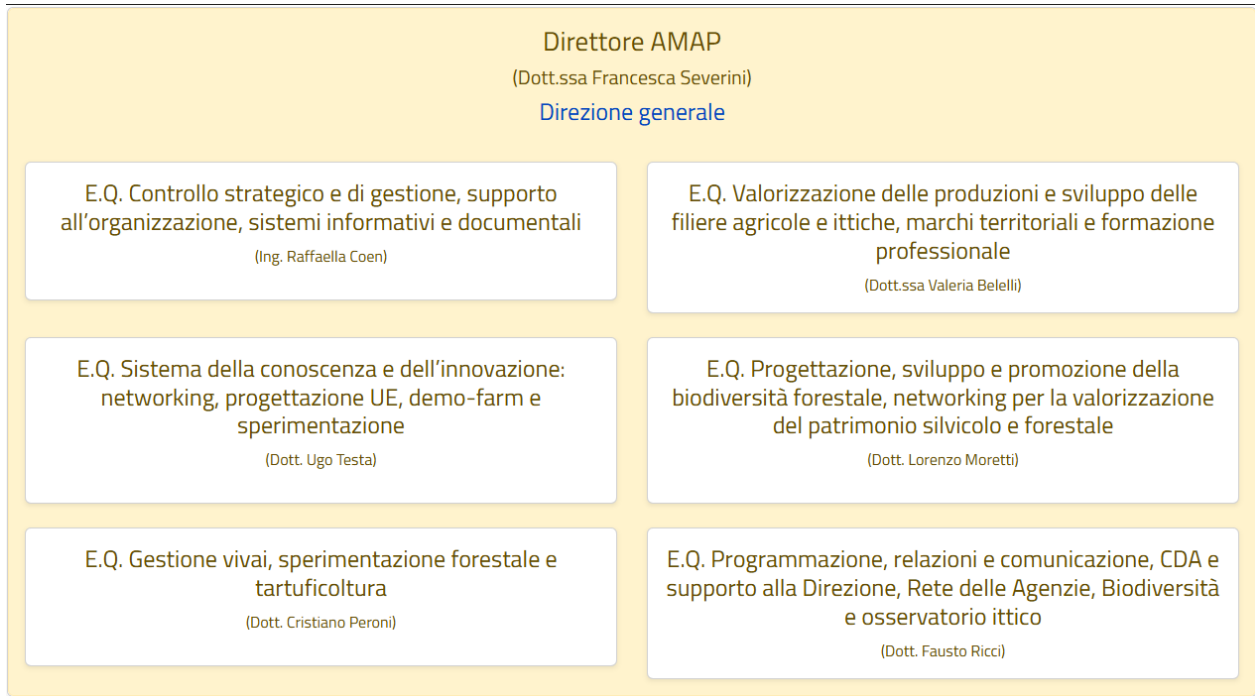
Direttore AMAP
(Dott.ssa Francesca Severini)
Direzione generale

E.Q. Controllo strategico e di gestione, supporto all’organizzazione, sistemi informativi e documentali
(Ing. Raffaella Coen)

E.Q. Valorizzazione delle produzioni e sviluppo delle filiere agricole e ittiche, marchi territoriali e formazione professionale
(Dott.ssa Valeria Belelli)

E.Q. Sistema della conoscenza e dell’innovazione: networking, progettazione UE, demo-farm e sperimentazione
(Dott. Ugo Testa)

E.Q. Progettazione, sviluppo e promozione della biodiversità forestale, networking per la valorizzazione del patrimonio silvicolo e forestale
(Dott. Lorenzo Moretti)

E.Q. Gestione vivai, sperimentazione forestale e tartuficoltura
(Dott. Cristiano Peroni)

E.Q. Programmazione, relazioni e comunicazione, CDA e supporto alla Direzione, Rete delle Agenzie, Biodiversità e osservatorio ittico
(Dott. Fausto Ricci)